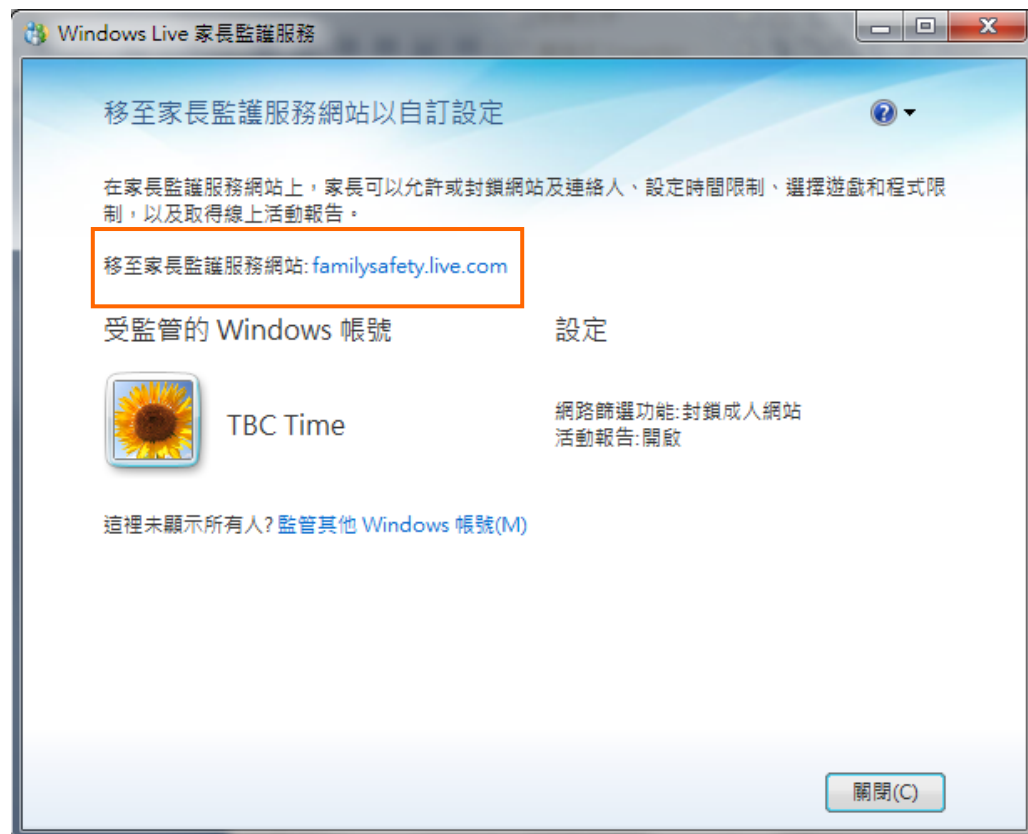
Windows Live 家長監護服務

移至家長監護服務網站以自訂設定

在家長監護服務網站上，家長可以允許或封鎖網站及連絡人、設定時間限制、選擇遊戲和程式限制，以及取得線上活動報告。

移至家長監護服務網站: familysafety.live.com

受監管的 Windows 帳號

設定

TBC Time

網路篩選功能:封鎖成人網站
活動報告:開啟

這裡未顯示所有人? 監管其他 Windows 帳號(M)

關閉(C)